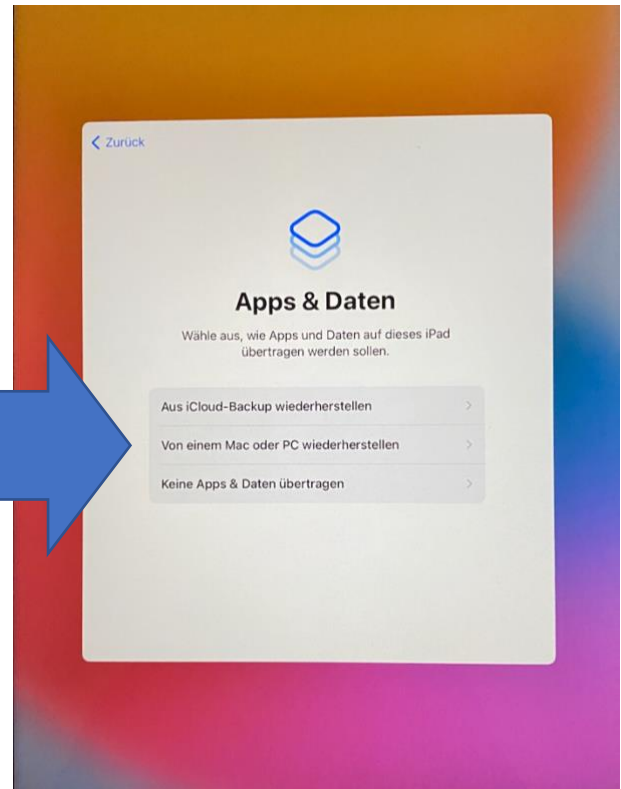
< Zurück

Apps & Daten

Wähle aus, wie Apps und Daten auf dieses iPad übertragen werden sollen.

Aus iCloud-Backup wiederherstellen >

Von einem Mac oder PC wiederherstellen >

Keine Apps & Daten übertragen >